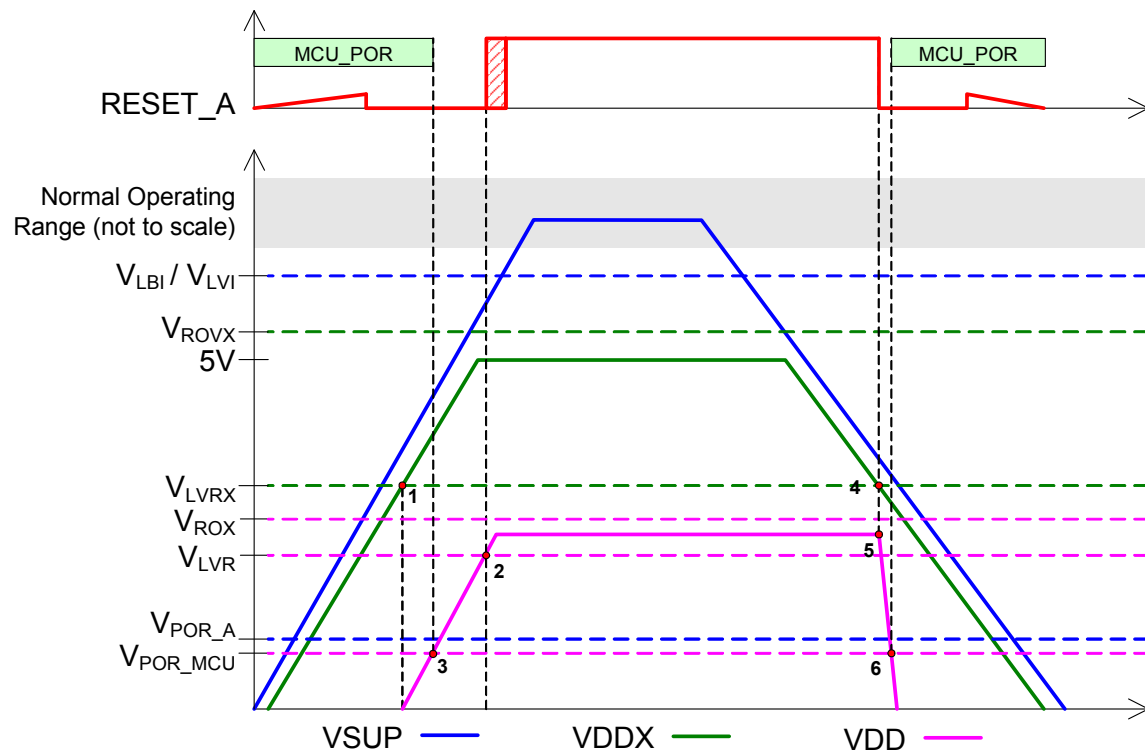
MCU_POR

MCU_POR

RESET_A

Normal Operating Range (not to scale)

$V_{LBI}$ / $V_{LVI}$

$V_{ROVX}$

5V

$V_{LVRX}$

$V_{ROX}$

$V_{LVR}$

$V_{POR\_A}$

$V_{POR\_MCU}$

1

2

3

4

5

6

VSUP

VDDX

VDD